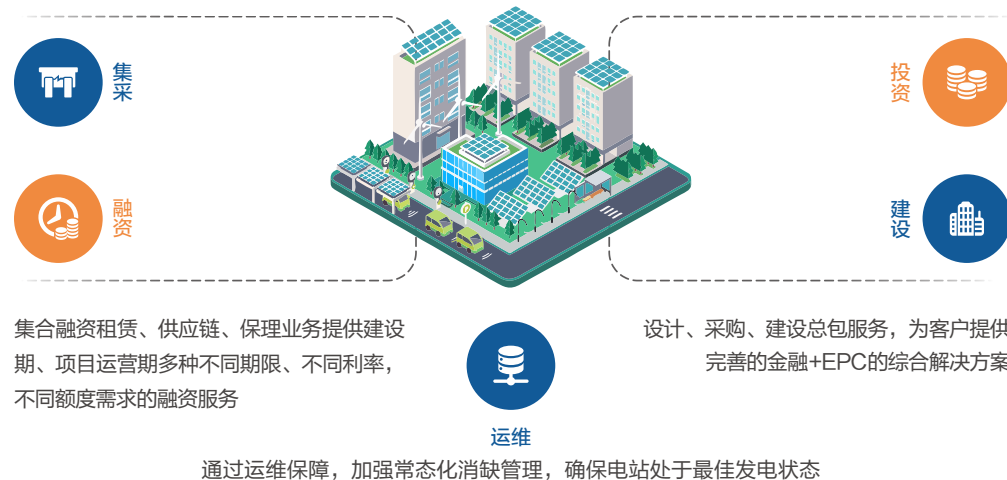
集采

融资

投资

建设

集合融资租赁、供应链、保理业务提供建设期、项目运营期多种不同期限、不同利率，不同额度需求的融资服务

设计、采购、建设总包服务，为客户提供完善的金融+EPC的综合解决方案

运维

通过运维保障，加强常态化消缺管理，确保电站处于最佳发电状态